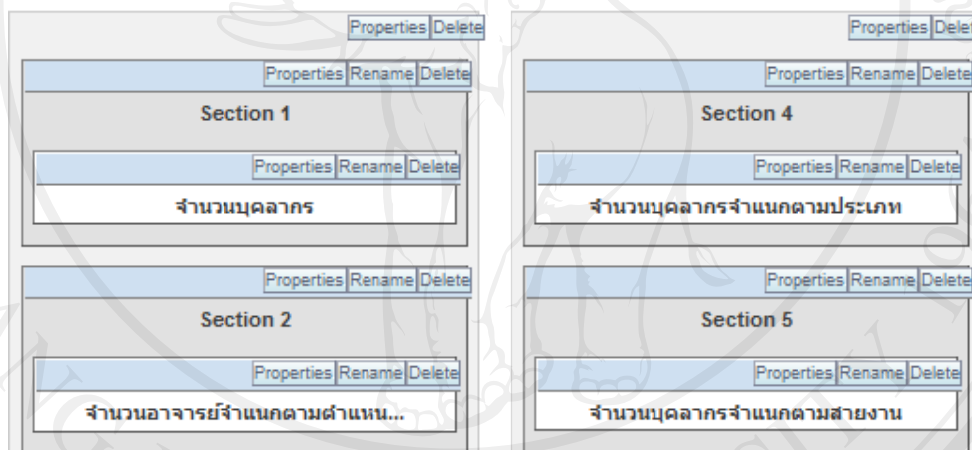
Properties Delete

Properties Rename Delete

Section 1

Properties Rename Delete

จำนวนบุคลากร

Properties Rename Delete

Section 2

Properties Rename Delete

จำนวนอาจารย์จำแนกตามตำแหน...

Properties Delet

Properties Rename Delete

Section 4

Properties Rename Delete

จำนวนบุคลากรจำแนกตามประเภท

Properties Rename Delete

Section 5

Properties Rename Delete

จำนวนบุคลากรจำแนกตามสายงาน